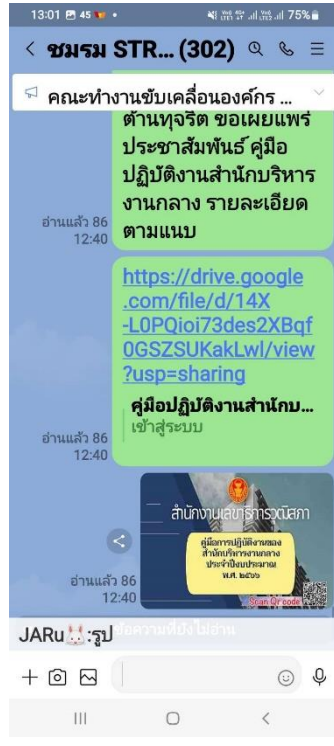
13:01 45 75%

< ชมรม STR... (302)

คณะทำงานขับเคลื่อนองค์กร ...

ต้านทุจริต ขอเผยแพร่ประชาสัมพันธ์ คู่มือปฏิบัติงานสำนักบริหารงานกลาง รายละเอียดตามแนบ

อ่านแล้ว 86
12:40

https://drive.google.com/file/d/14X-L0PQioi73des2XBqf0GSZSUKakLwl/view?usp=sharing

คู่มือปฏิบัติงานสำนักบ...
เข้าสู่ระบบ

อ่านแล้ว 86
12:40

สำนักงานเลขาธิการวุฒิสภา

คู่มือการปฏิบัติงานของสำนักบริหารงานกลาง ประจำปีงบประมาณ พ.ศ. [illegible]

Scan QR code

อ่านแล้ว 86
12:40

JARu :รูป ข้อความที่ยังไม่อ่าน